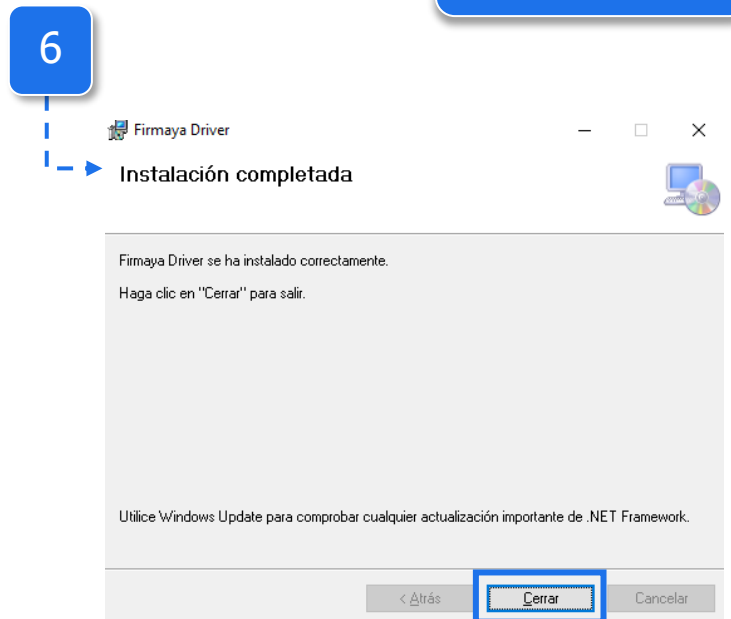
6

Firmaya Driver

Instalación completada

Firmaya Driver se ha instalado correctamente.

Haga clic en "Cerrar" para salir.

Utilice Windows Update para comprobar cualquier actualización importante de .NET Framework.

< Atrás

Cerrar

Cancelar